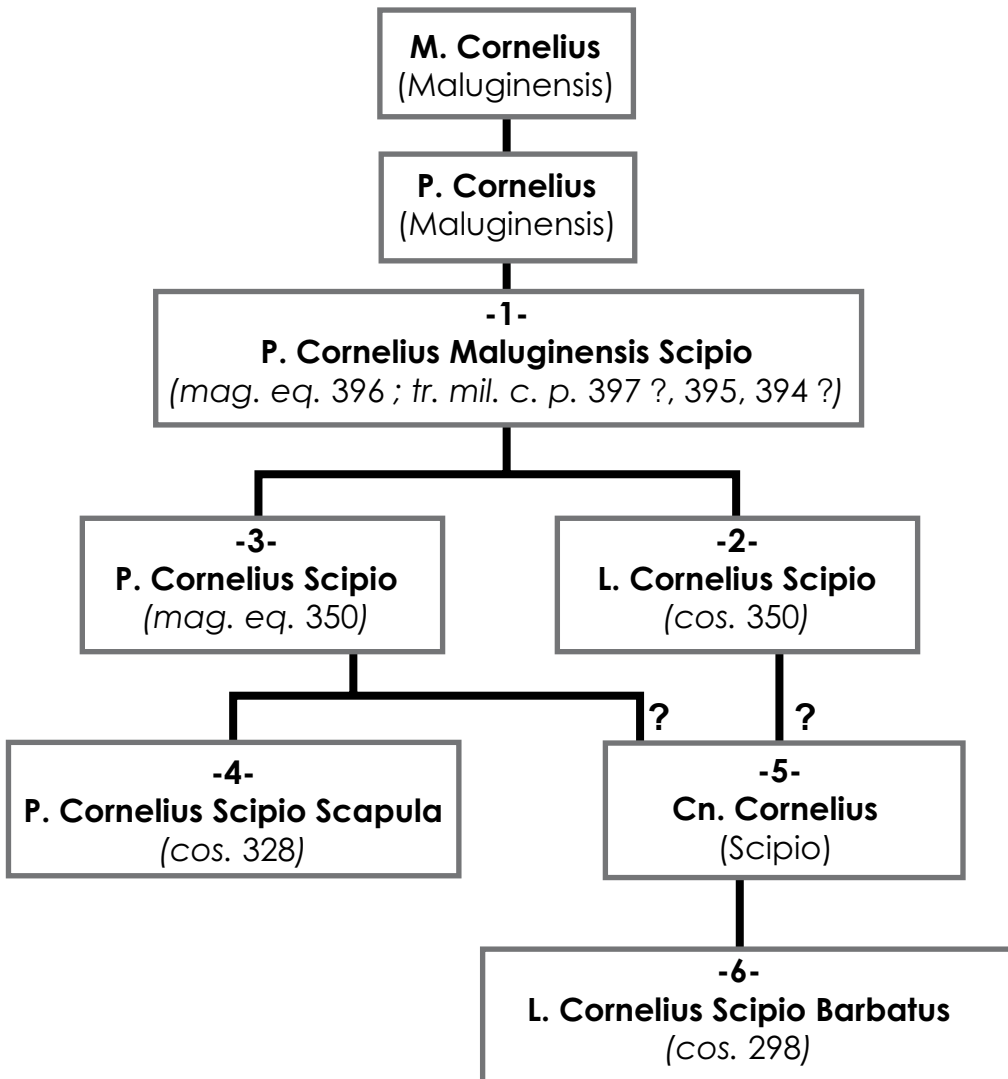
M. Cornelius
(Maluginensis)

P. Cornelius
(Maluginensis)

-1-
P. Cornelius Maluginensis Scipio
(mag. eq. 396 ; tr. mil. c. p. 397 ?, 395, 394 ?)

-3-
P. Cornelius Scipio
(mag. eq. 350)

-2-
L. Cornelius Scipio
(cos. 350)

?

?

-4-
P. Cornelius Scipio Scapula
(cos. 328)

-5-
Cn. Cornelius
(Scipio)

-6-
L. Cornelius Scipio Barbatus
(cos. 298)